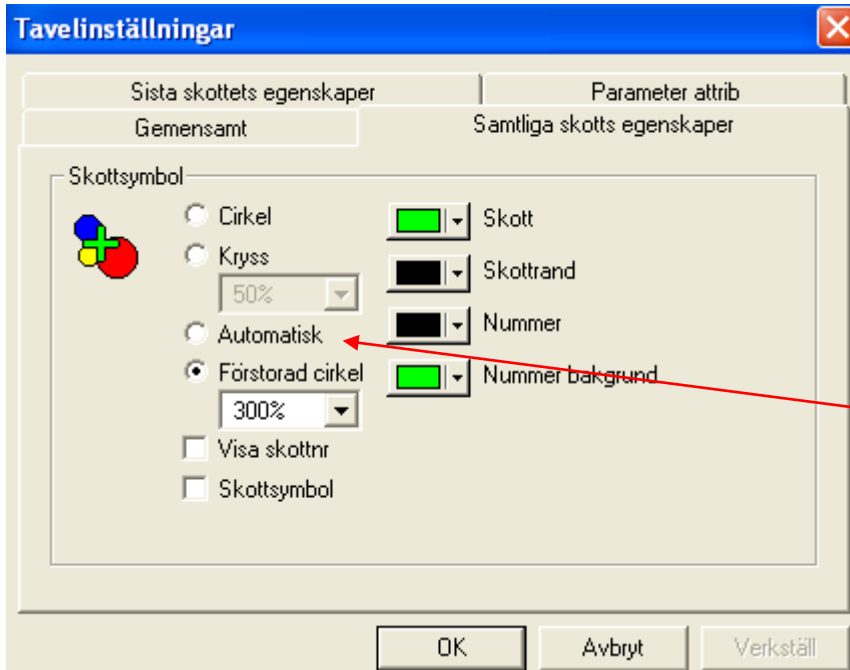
Tavelinställningar

Sista skottets egenskaper
Parameter attrib
Gemensamt
Samtliga skotts egenskaper

Skottsymbol

Cirkel
Kryss
50%
Automatisk
Förstorad cirkel
300%
Visa skottnr
Skottsymbol

Skott
Skottrand
Nummer
Nummer bakgrund

OK
Avbryt
Verkställ